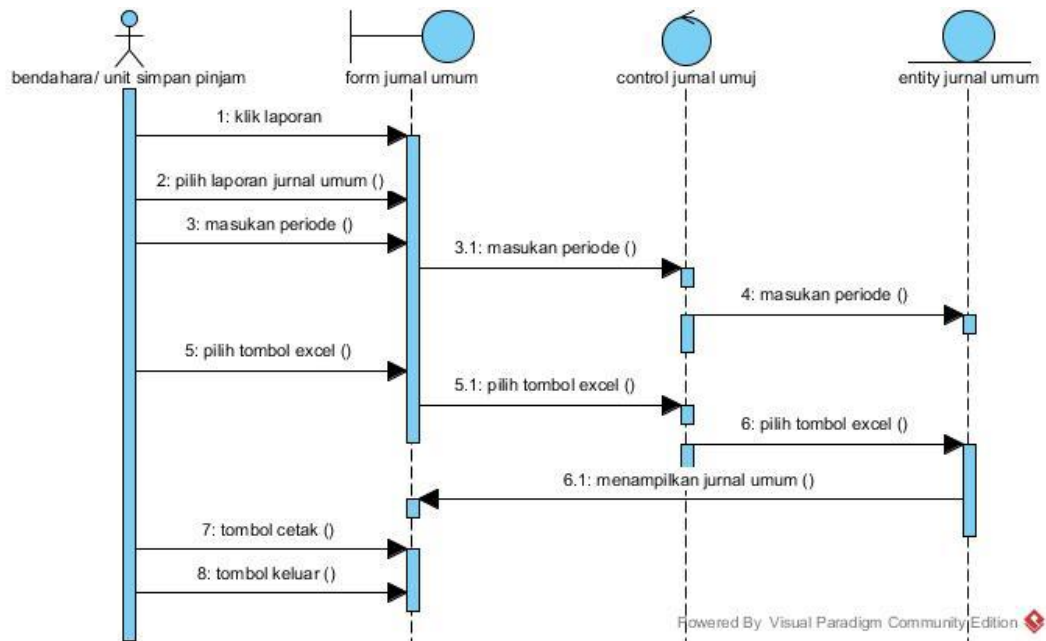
bendahara/ unit simpan pinjam

form jurnal umum

control jurnal umuj

entity jurnal umum

1: klik laporan

2: pilih laporan jurnal umum ()

3: masukan periode ()

3.1: masukan periode ()

4: masukan periode ()

5: pilih tombol excel ()

5.1: pilih tombol excel ()

6: pilih tombol excel ()

6.1: menampilkan jurnal umum ()

7: tombol cetak ()

8: tombol keluar ()

Powered By Visual Paradigm Community Edition